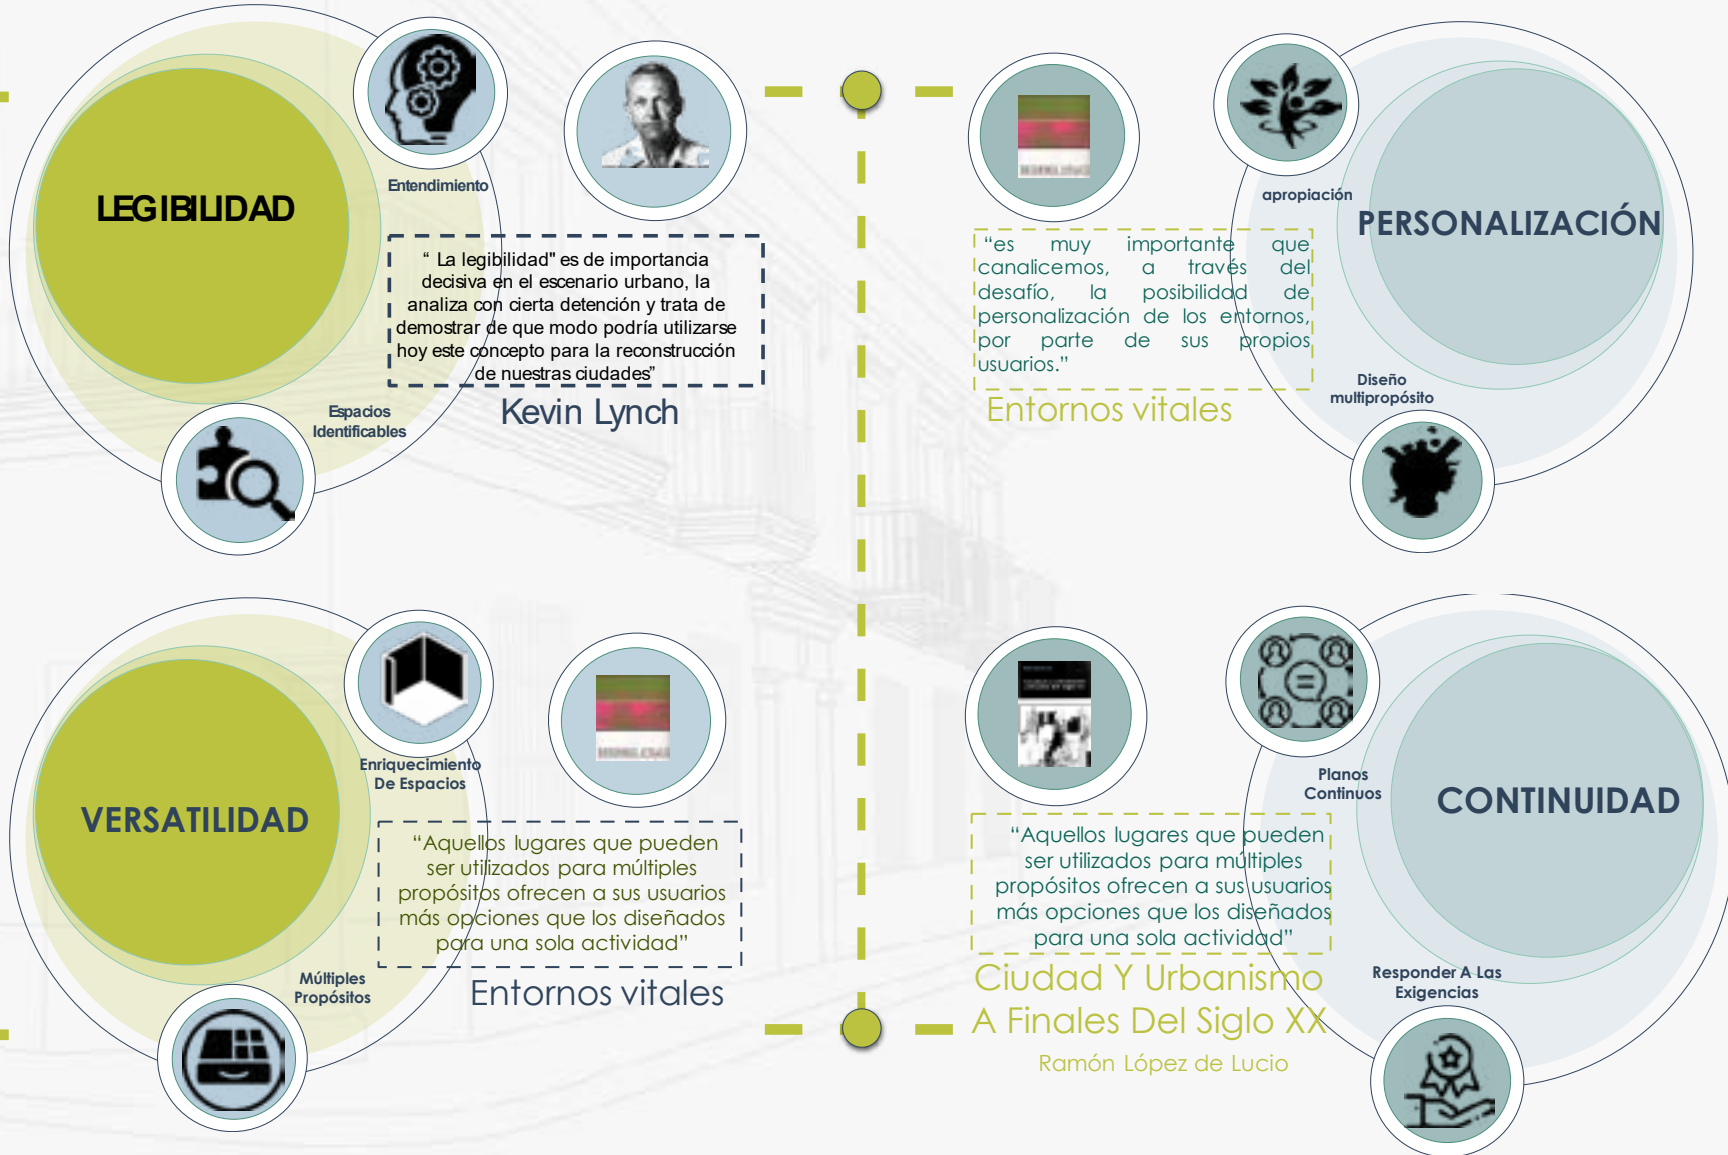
LEGIBILIDAD

Entendimiento

" La legibilidad" es de importancia decisiva en el escenario urbano, la analiza con cierta detención y trata de demostrar de que modo podría utilizarse hoy este concepto para la reconstrucción de nuestras ciudades"

Kevin Lynch

Espacios Identificables

"es muy importante que canalicemos, a través del desafío, la posibilidad de personalización de los entornos, por parte de sus propios usuarios."

Entornos vitales

apropiación

PERSONALIZACIÓN

Diseño multipropósito

VERSATILIDAD

Enriquecimiento De Espacios

"Aquellos lugares que pueden ser utilizados para múltiples propósitos ofrecen a sus usuarios más opciones que los diseñados para una sola actividad"

Entornos vitales

Múltiples Propósitos

"Aquellos lugares que pueden ser utilizados para múltiples propósitos ofrecen a sus usuarios más opciones que los diseñados para una sola actividad"

Ciudad Y Urbanismo A Finales Del Siglo XX

Ramón López de Lucio

Planos Continuos

CONTINUIDAD

Responder A Las Exigencias